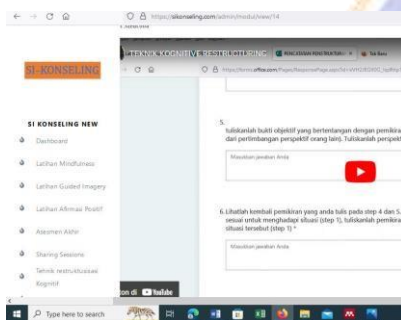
https://sikonseling.com/admin/modul/view/14

SI-KONSELING

SI KONSELING NEW

Dashboard

Latihan Mindfulness

Latihan Guided Imagery

Latihan Afirmasi Positif

Asesmen Akhir

Sharing Sessions

Tehnik restrukturisasi Kognitif

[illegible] KOGNITIF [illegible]

https://forms.office.com/Pages/ResponsePage.aspx?id=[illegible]

5.
tuliskanlah bukti objektif yang bertentangan dengan pemikira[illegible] dari pertimbangan perspektif orang lain). Tuliskanlah perspektif

Masukkan jawaban Anda

6. Lihatlah kembali pemikiran yang anda tulis pada step 4 dan 5. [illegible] sesuai untuk menghadapi situasi (step 1), tuliskanlah pemikira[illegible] situasi tersebut (step 1) *

Masukkan jawaban Anda

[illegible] on di YouTube

Type here to search